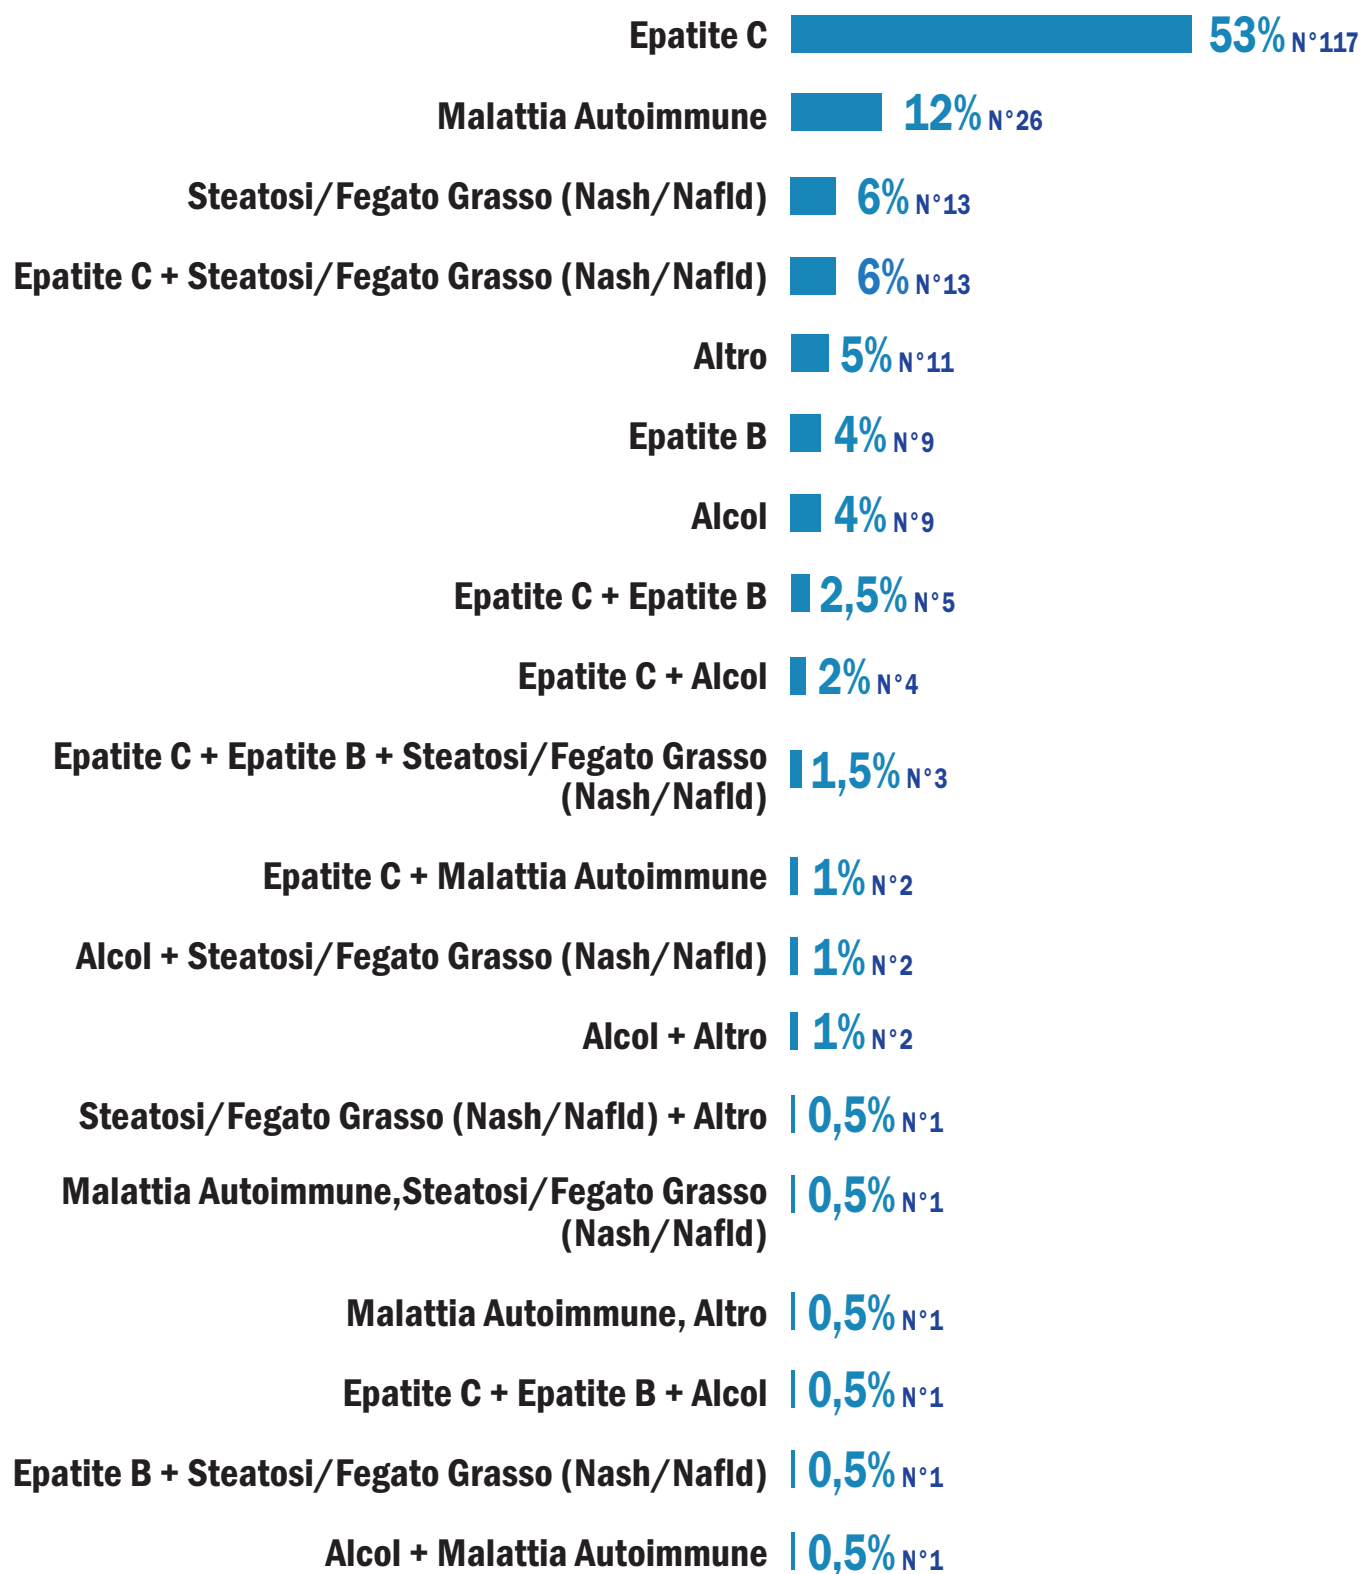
Epatite C 53% N°117
Malattia Autoimmune 12% N°26
Steatosi/Fegato Grasso (Nash/Nafld) 6% N°13
Epatite C + Steatosi/Fegato Grasso (Nash/Nafld) 6% N°13
Altro 5% N°11
Epatite B 4% N°9
Alcol 4% N°9
Epatite C + Epatite B 2,5% N°5
Epatite C + Alcol 2% N°4
Epatite C + Epatite B + Steatosi/Fegato Grasso (Nash/Nafld) 1,5% N°3
Epatite C + Malattia Autoimmune 1% N°2
Alcol + Steatosi/Fegato Grasso (Nash/Nafld) 1% N°2
Alcol + Altro 1% N°2
Steatosi/Fegato Grasso (Nash/Nafld) + Altro 0,5% N°1
Malattia Autoimmune,Steatosi/Fegato Grasso (Nash/Nafld) 0,5% N°1
Malattia Autoimmune, Altro 0,5% N°1
Epatite C + Epatite B + Alcol 0,5% N°1
Epatite B + Steatosi/Fegato Grasso (Nash/Nafld) 0,5% N°1
Alcol + Malattia Autoimmune 0,5% N°1